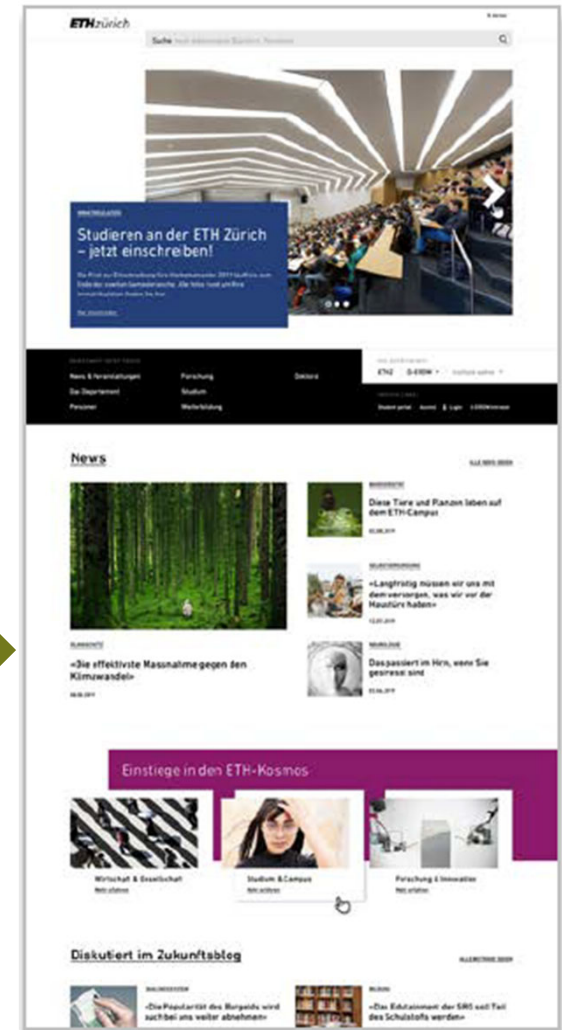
ETHzürich

Suche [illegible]

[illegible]

Studieren an der ETH Zürich – jetzt einschreiben!

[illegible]

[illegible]

News & Veranstaltungen
Das Departement
Personen
Forschung
Studium
Weiterbildung
Dektorat

ETHZ
D-ERDW
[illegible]

News

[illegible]

«Die effektivste Massnahme gegen den Klimawandel»

Diese Tiere und Pflanzen leben auf dem ETH-Campus

«Langfristig müssen wir uns mit dem versorgen, was wir vor der Haustüre haben»

Das passiert im Hirn, wenn Sie gestresst sind

Einstiege in den ETH-Kosmos

Wirtschaft & Gesellschaft
Studium & Campus
Forschung & Innovation

Diskutiert im Zukunftsblog

«Die Popularität des Bargelds wird sich bei uns weiter abnehmen»

«Das Edutainment der SRG soll Teil des Schulstoffs werden»